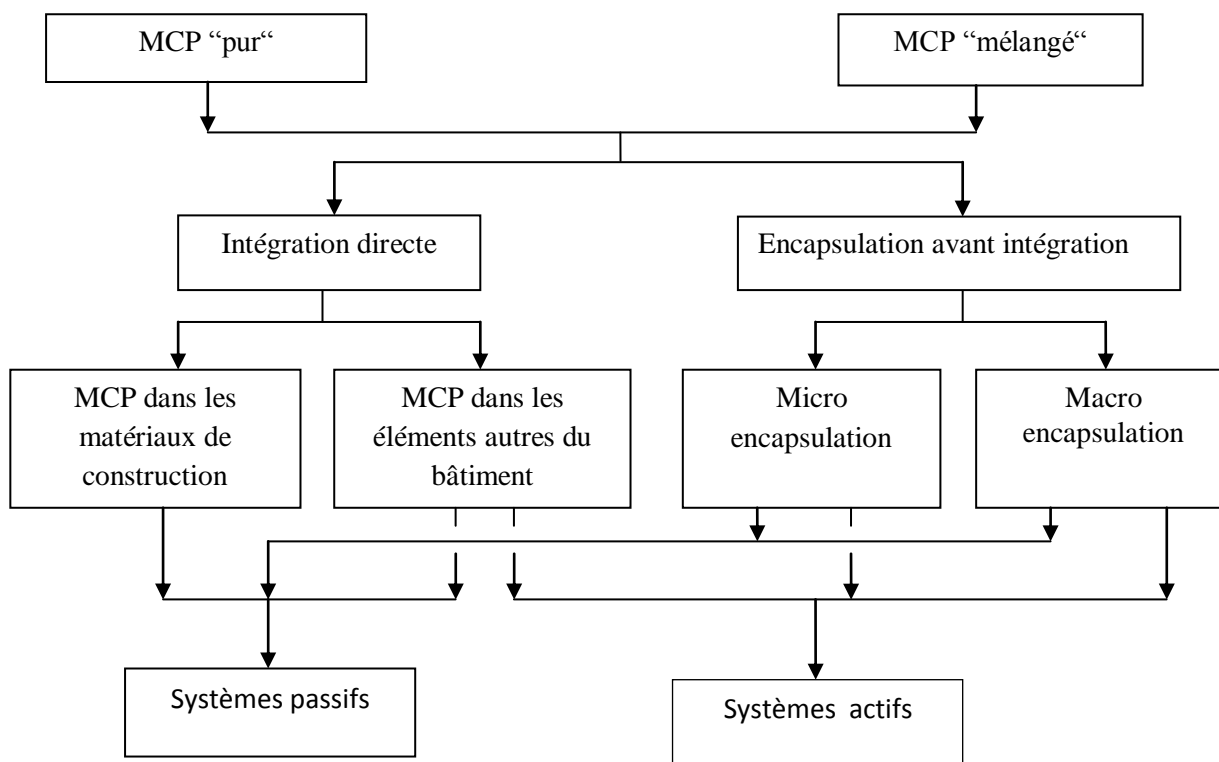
MCP “pur“

MCP “mélangé“

Intégration directe

Encapsulation avant intégration

MCP dans les matériaux de construction

MCP dans les éléments autres du bâtiment

Micro encapsulation

Macro encapsulation

Systèmes passifs

Systèmes actifs